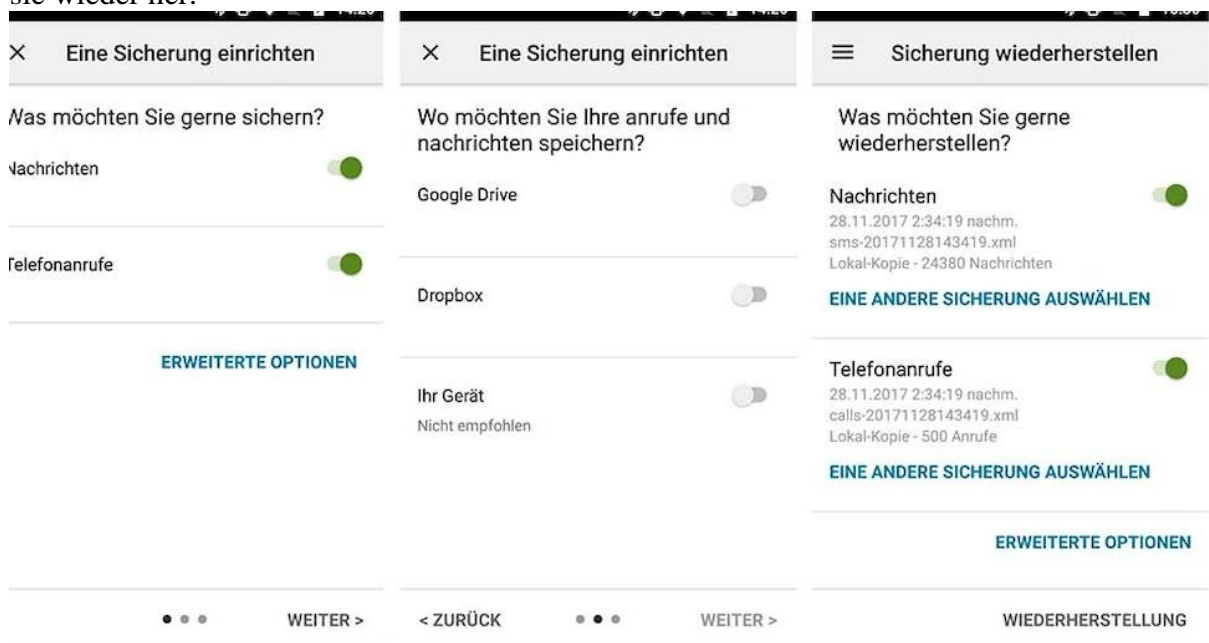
sie wieder her.

× Eine Sicherung einrichten

Vas möchten Sie gerne sichern?

Vachrichten

Telefonanrufe

ERWEITERTE OPTIONEN

WEITER >

× Eine Sicherung einrichten

Wo möchten Sie Ihre anrufe und nachrichten speichern?

Google Drive

Dropbox

Ihr Gerät
Nicht empfohlen

< ZURÜCK

WEITER >

≡ Sicherung wiederherstellen

Was möchten Sie gerne wiederherstellen?

Nachrichten
28.11.2017 2:34:19 nachm.
sms-20171128143419.xml
Lokal-Kopie - 24380 Nachrichten

EINE ANDERE SICHERUNG AUSWÄHLEN

Telefonanrufe
28.11.2017 2:34:19 nachm.
calls-20171128143419.xml
Lokal-Kopie - 500 Anrufe

EINE ANDERE SICHERUNG AUSWÄHLEN

ERWEITERTE OPTIONEN

WIEDERHERSTELLUNG